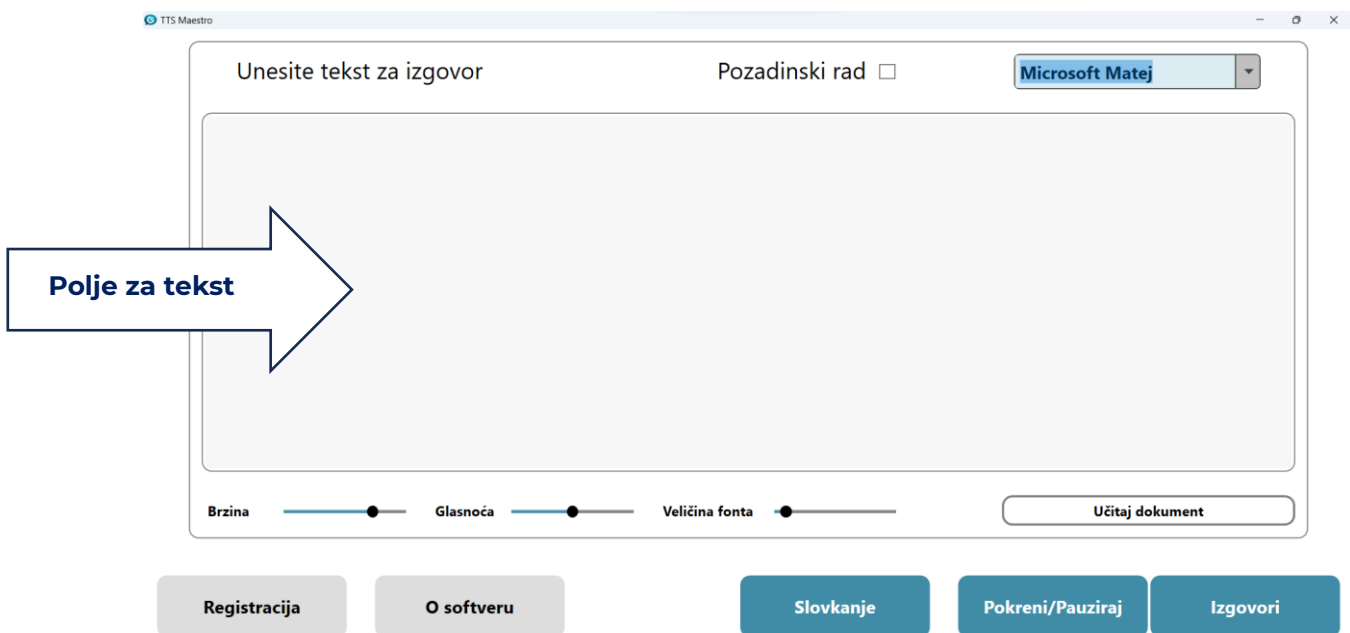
TTS Maestro

Unesite tekst za izgovor

Pozadinski rad ☐

Microsoft Matej

Polje za tekst

Brzina

Glasnoća

Veličina fonta

Učitaj dokument

Registracija

O softveru

Slovkanje

Pokreni/Pauziraj

Izgovori